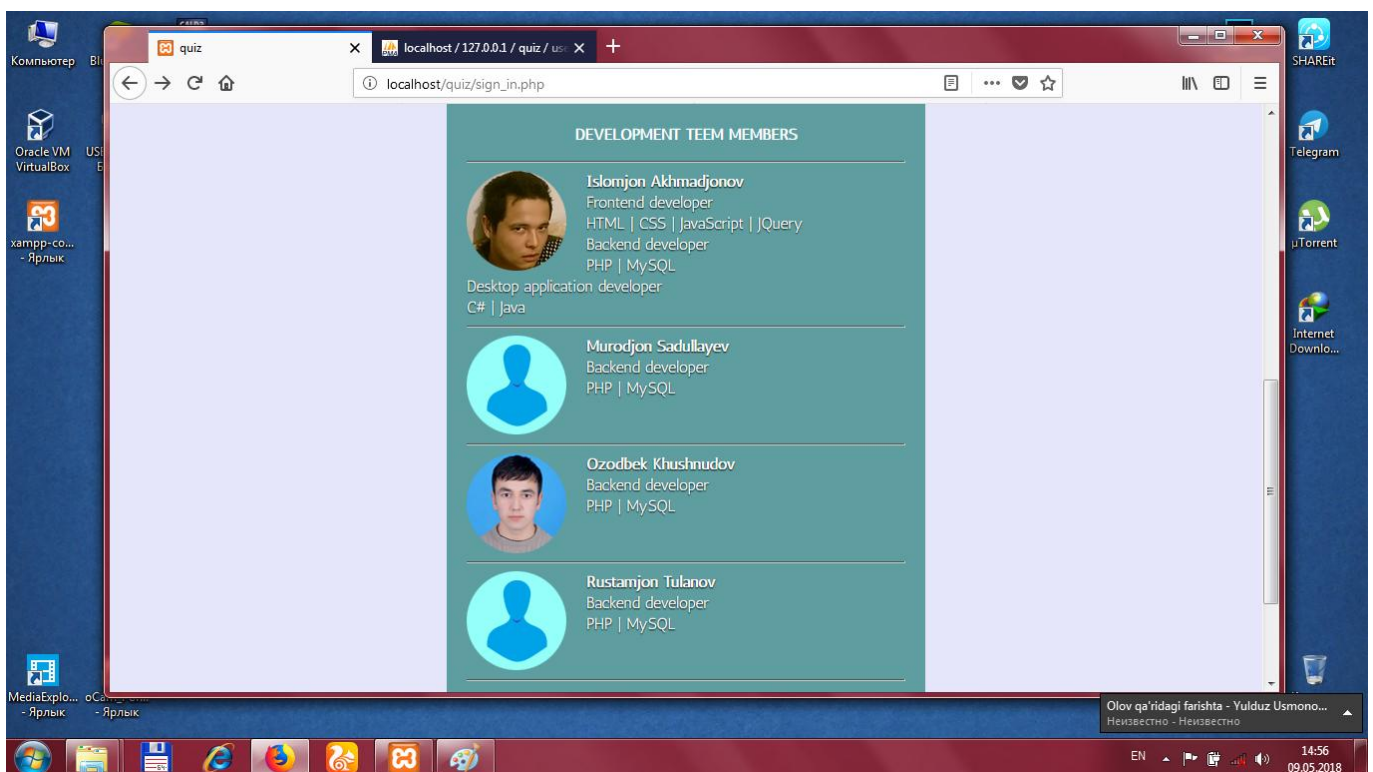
Компьютер

Oracle VM VirtualBox

xampp-co... - Ярлык

MediaExplo... - Ярлык

- Ярлык

quiz

localhost / 127.0.0.1 / quiz / us

localhost/quiz/sign_in.php

DEVELOPMENT TEEM MEMBERS

Islomjon Akhmadjonov
Frontend developer
HTML | CSS | JavaScript | JQuery
Backend developer
PHP | MySQL
Desktop application developer
C# | Java

Murodjon Sadullayev
Backend developer
PHP | MySQL

Ozodbek Khushnudov
Backend developer
PHP | MySQL

Rustamjon Tulanov
Backend developer
PHP | MySQL

SHAREit

Telegram

µTorrent

Internet Downlo...

Olov qa'ridagi farishta - Yulduz Usmono...
Неизвестно - Неизвестно

EN

14:56
09.05.2018